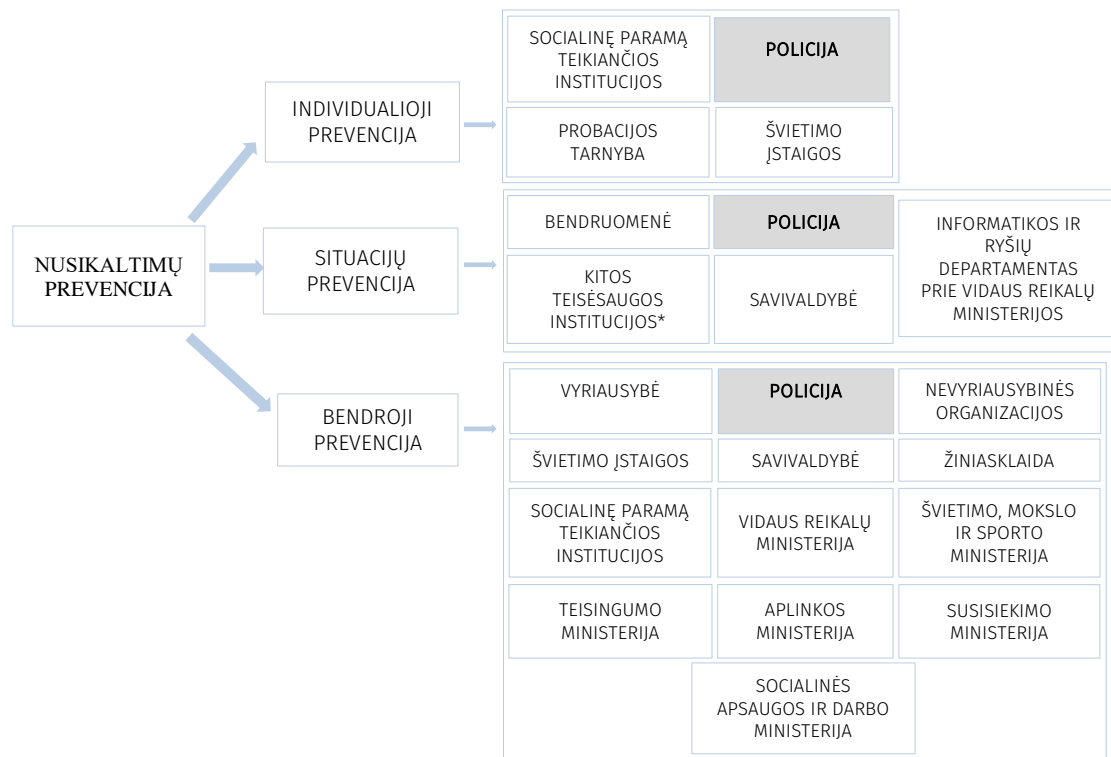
NUSIKALTIMŲ PREVENCIJA

INDIVIDUALIOJI PREVENCIJA

SOCIALINĘ PARAMĄ TEIKIANČIOS INSTITUCIJOS

POLICIJA

PROBACIJOS TARNYBA

ŠVIETIMO ĮSTAIGOS

SITUACIJŲ PREVENCIJA

BENDRUOMENĖ

POLICIJA

INFORMATIKOS IR RYŠIŲ DEPARTAMENTAS PRIE VIDAUS REIKALŲ MINISTERIJOS

KITOS TEISĖSAUGOS INSTITUCIJOS*

SAVIVALDYBĖ

BENDROJI PREVENCIJA

VYRIAUSYBĖ

POLICIJA

NEVYRIAUSYBINĖS ORGANIZACIJOS

ŠVIETIMO ĮSTAIGOS

SAVIVALDYBĖ

ŽINIASKLAIDA

SOCIALINĘ PARAMĄ TEIKIANČIOS INSTITUCIJOS

VIDAUS REIKALŲ MINISTERIJA

ŠVIETIMO, MOKSLO IR SPORTO MINISTERIJA

TEISINGUMO MINISTERIJA

APLINKOS MINISTERIJA

SUSISIEKIMO MINISTERIJA

SOCIALINĖS APSAUGOS IR DARBO MINISTERIJA